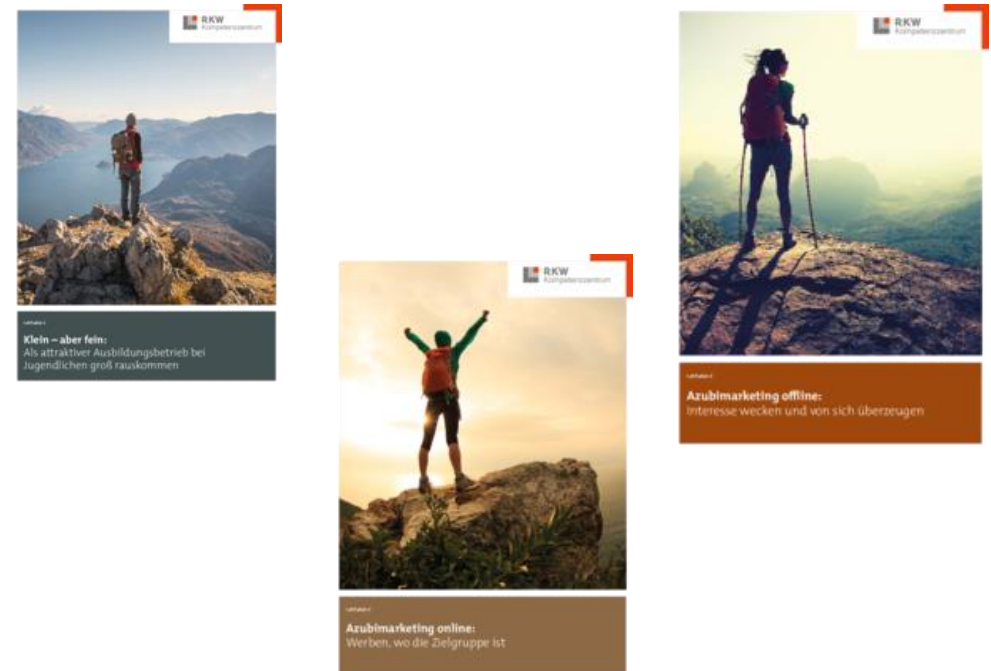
RKW Kompetenzzentrum

Leitfaden 1

Klein – aber fein:
Als attraktiver Ausbildungsbetrieb bei Jugendlichen groß rauskommen

RKW Kompetenzzentrum

Leitfaden 3

Azubimarketing online:
Werben, wo die Zielgruppe ist

RKW Kompetenzzentrum

Leitfaden 2

Azubimarketing offline:
Interesse wecken und von sich überzeugen